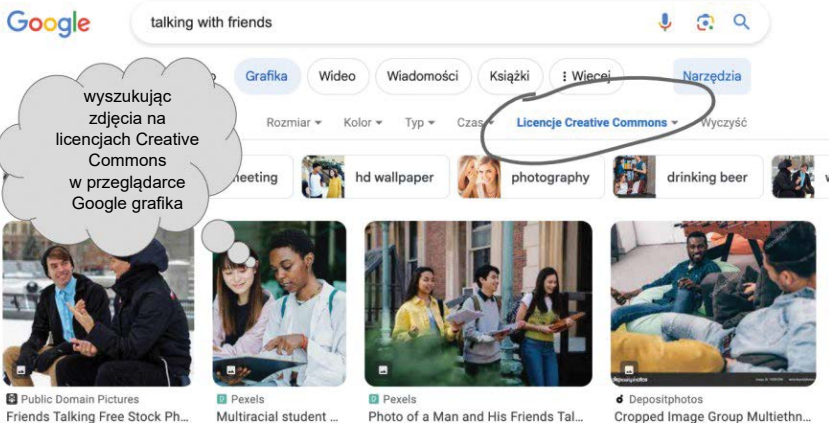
Google

talking with friends

p Grafika Wideo Wiadomości Książki ⋮ Więcej Narzędzia

wyszukując zdjęcia na licencjach Creative Commons w przeglądarce Google grafika

Rozmiar ▾ Kolor ▾ Typ ▾ Czas ▾ Licencje Creative Commons ▾ Wyczyść

meeting hd wallpaper photography drinking beer

Public Domain Pictures
Friends Talking Free Stock Ph...

Pexels
Multiracial student ...

Pexels
Photo of a Man and His Friends Tal...

Depositphotos
Cropped Image Group Multiethn...

depositphotos